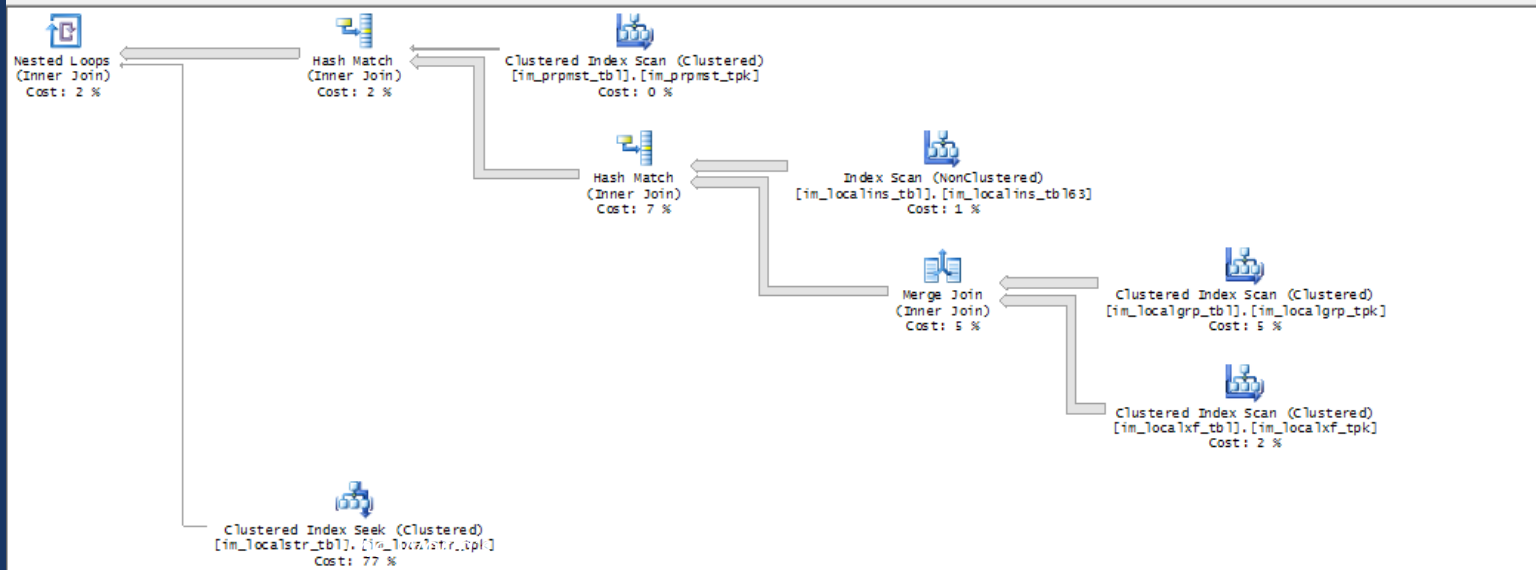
Nested Loops
(Inner Join)
Cost: 2 %

Hash Match
(Inner Join)
Cost: 2 %

Clustered Index Scan (Clustered)
[im_prpmst_tbl].[im_prpmst_tpk]
Cost: 0 %

Hash Match
(Inner Join)
Cost: 7 %

Index Scan (NonClustered)
[im_localins_tbl].[im_localins_tbl63]
Cost: 1 %

Merge Join
(Inner Join)
Cost: 5 %

Clustered Index Scan (Clustered)
[im_localgrp_tbl].[im_localgrp_tpk]
Cost: 5 %

Clustered Index Scan (Clustered)
[im_localxf_tbl].[im_localxf_tpk]
Cost: 2 %

Clustered Index Seek (Clustered)
[im_localstr_tbl].[im_localstr_tpk]
Cost: 77 %